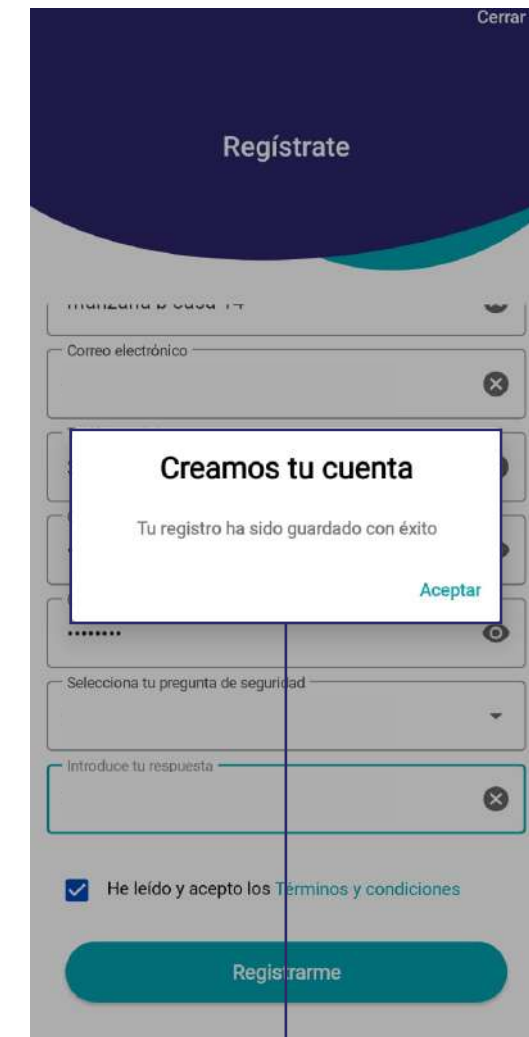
Cerrar

Regístrate

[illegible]

Correo electrónico

Creamos tu cuenta

Tu registro ha sido guardado con éxito

Aceptar

••••••••

Selecciona tu pregunta de seguridad

Introduce tu respuesta

He leído y acepto los Términos y condiciones

Registrarme